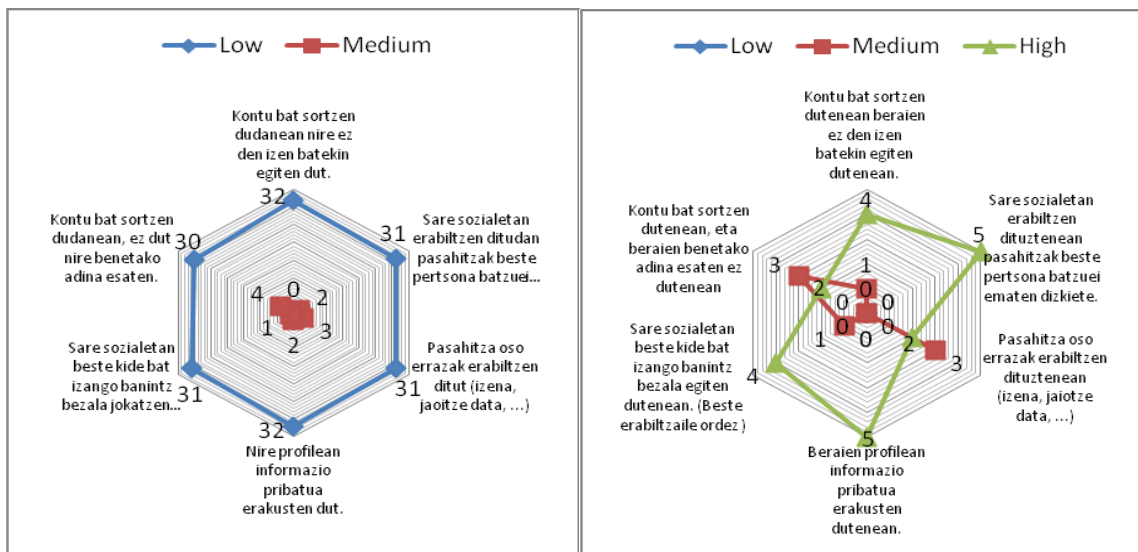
Low Medium

Kontu bat sortzen dudanean nire ez den izen batekin egiten dut.

32

Sare sozialetan erabiltzen ditudan pasahitzak beste pertsona batzuei...

31

Pasahitza oso errazak erabiltzen ditut (izena, jaiotze data, ...)

31

Nire profilean informazio pribatua erakusten dut.

32

Sare sozialetan beste kide bat izango banintz bezala jokatzen...

31

Kontu bat sortzen dudanean, ez dut nire benetako adina esaten.

30

0 2 3 2 1 4

Low Medium High

Kontu bat sortzen dutenean beraien ez den izen batekin egiten dutenean.

4

Sare sozialetan erabiltzen dituztenean pasahitzak beste pertsona batzuei ematen dizkiete.

5

Pasahitza oso errazak erabiltzen dituztenean (izena, jaiotze data, ...)

3

Beraien profilean informazio pribatua erakusten dutenean.

5

Sare sozialetan beste kide bat izango banintz bezala egiten dutenean. (Beste erabiltzaile ordez)

4

Kontu bat sortzen dutenean, eta beraien benetako adina esaten ez dutenean

3

1 0 0 2 0 1 0 0 2 2